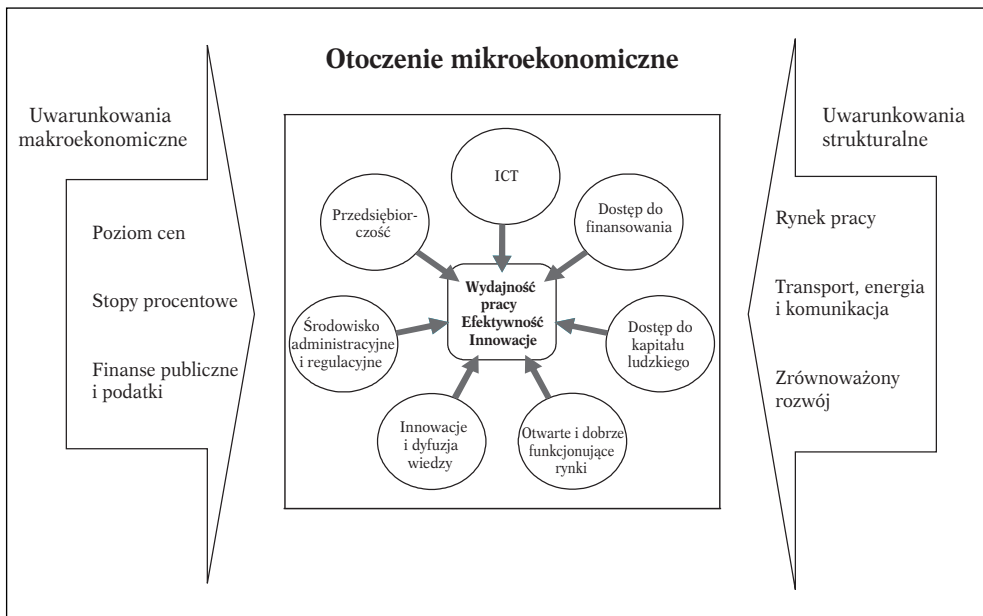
Otoczenie mikroekonomiczne

Uwarunkowania makroekonomiczne

Poziom cen

Stopy procentowe

Finanse publiczne i podatki

ICT

Przedsiębiorczość

Dostęp do finansowania

Wydajność pracy
Efektywność
Innowacje

Środowisko administracyjne i regulacyjne

Dostęp do kapitału ludzkiego

Innowacje i dyfuzja wiedzy

Otwarte i dobrze funkcjonujące rynki

Uwarunkowania strukturalne

Rynek pracy

Transport, energia i komunikacja

Zrównoważony rozwój